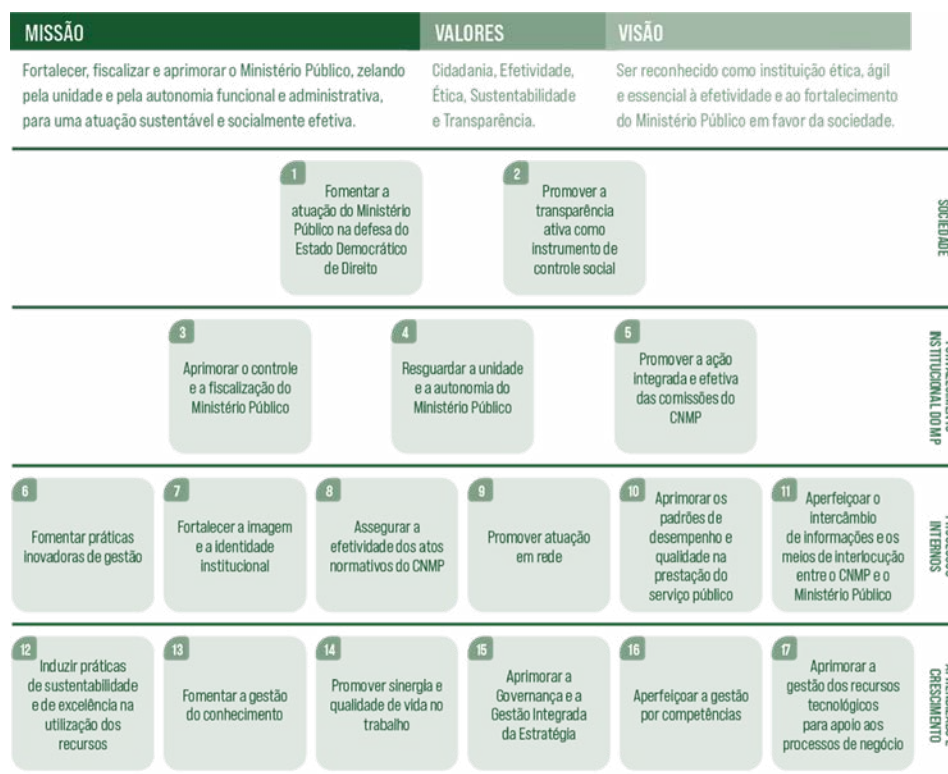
MISSÃO

Fortalecer, fiscalizar e aprimorar o Ministério Público, zelando pela unidade e pela autonomia funcional e administrativa, para uma atuação sustentável e socialmente efetiva.

VALORES

Cidadania, Efetividade, Ética, Sustentabilidade e Transparência.

VISÃO

Ser reconhecido como instituição ética, ágil e essencial à efetividade e ao fortalecimento do Ministério Público em favor da sociedade.

SOCIEDADE

1 Fomentar a atuação do Ministério Público na defesa do Estado Democrático de Direito

2 Promover a transparência ativa como instrumento de controle social

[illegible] INSTITUCIONAL DO MP

3 Aprimorar o controle e a fiscalização do Ministério Público

4 Resguardar a unidade e a autonomia do Ministério Público

5 Promover a ação integrada e efetiva das comissões do CNMP

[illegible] INTERNOS

6 Fomentar práticas inovadoras de gestão

7 Fortalecer a imagem e a identidade institucional

8 Assegurar a efetividade dos atos normativos do CNMP

9 Promover atuação em rede

10 Aprimorar os padrões de desempenho e qualidade na prestação do serviço público

11 Aperfeiçoar o intercâmbio de informações e os meios de interlocução entre o CNMP e o Ministério Público

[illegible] CRESCIMENTO

12 Induzir práticas de sustentabilidade e de excelência na utilização dos recursos

13 Fomentar a gestão do conhecimento

14 Promover sinergia e qualidade de vida no trabalho

15 Aprimorar a Governança e a Gestão Integrada da Estratégia

16 Aperfeiçoar a gestão por competências

17 Aprimorar a gestão dos recursos tecnológicos para apoio aos processos de negócio